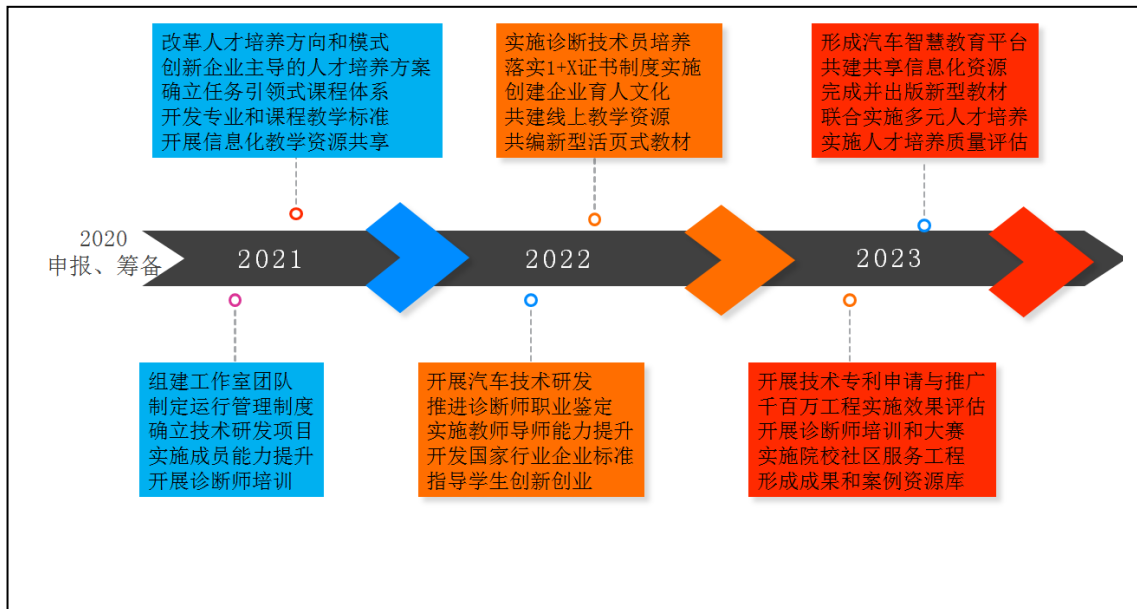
改革人才培养方向和模式
创新企业主导的人才培养方案
确立任务引领式课程体系
开发专业和课程教学标准
开展信息化教学资源共享

实施诊断技术员培养
落实1+X证书制度实施
创建企业育人文化
共建线上教学资源
共编新型活页式教材

形成汽车智慧教育平台
共建共享信息化资源
完成并出版新型教材
联合实施多元人才培养
实施人才培养质量评估

2020
申报、筹备

2021

2022

2023

组建工作室团队
制定运行管理制度
确立技术研发项目
实施成员能力提升
开展诊断师培训

开展汽车技术研发
推进诊断师职业鉴定
实施教师导师能力提升
开发国家行业企业标准
指导学生创新创业

开展技术专利申请与推广
千百万工程实施效果评估
开展诊断师培训和大赛
实施院校社区服务工程
形成成果和案例资源库